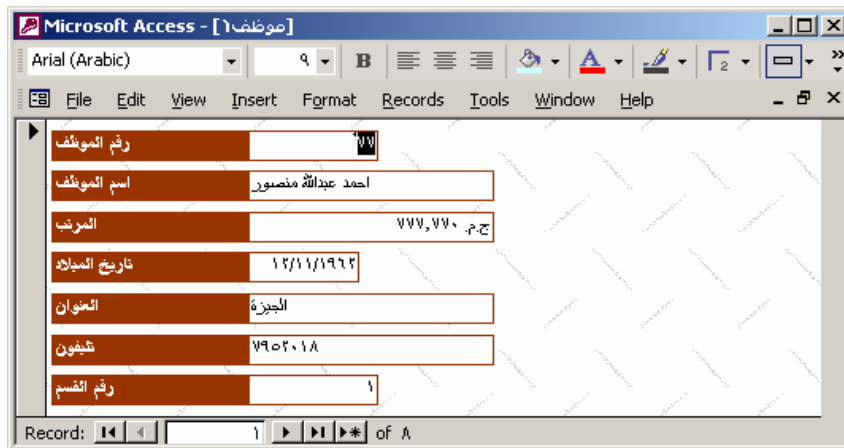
Microsoft Access - [موظف١]

Arial (Arabic) ٩ B A

File Edit View Insert Format Records Tools Window Help

رقم الموظف ٧٧
اسم الموظف احمد عبدالله منصور
المرتب ج.م. ٧٧٧,٧٧٠
تاريخ الميلاد ١٢/١١/١٩٦٢
العنوان الجيزة
تليفون ٧٩٥٢٠١٨
رقم القسم ١

Record: ١ of ٨